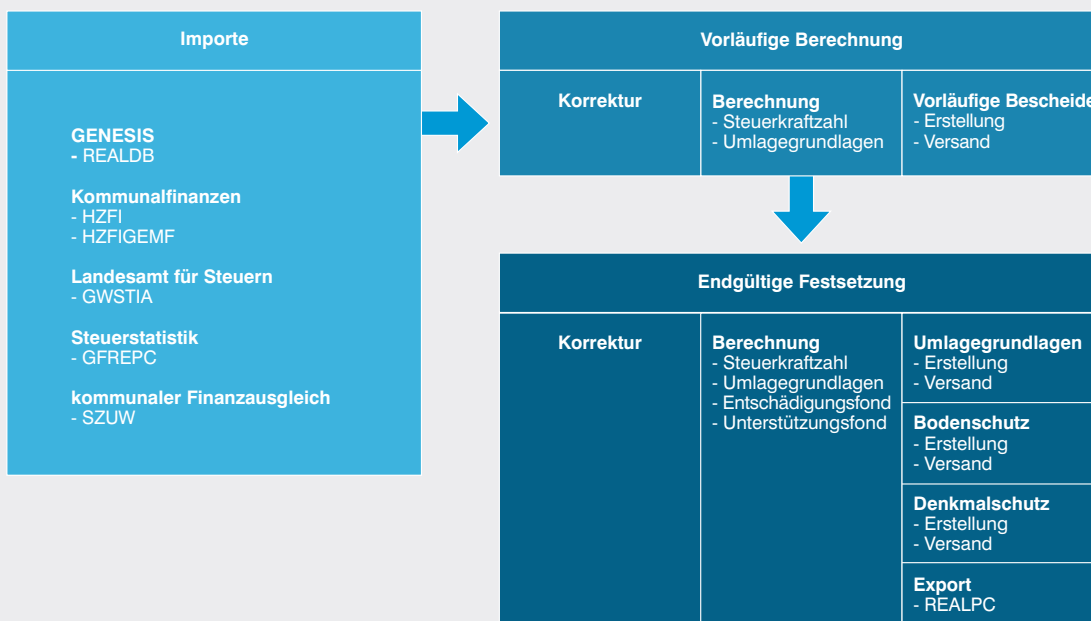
Importe

GENESIS
- REALDB

Kommunalfinanzen
- HZFI
- HZFIGEMF

Landesamt für Steuern
- GWSTIA

Steuerstatistik
- GFREPC

kommunaler Finanzausgleich
- SZUW

Vorläufige Berechnung

Korrektur

Berechnung
- Steuerkraftzahl
- Umlagegrundlagen

Vorläufige Bescheide
- Erstellung
- Versand

Endgültige Festsetzung

Korrektur

Berechnung
- Steuerkraftzahl
- Umlagegrundlagen
- Entschädigungsfond
- Unterstützungsfond

Umlagegrundlagen
- Erstellung
- Versand

Bodenschutz
- Erstellung
- Versand

Denkmalschutz
- Erstellung
- Versand

Export
- REALPC